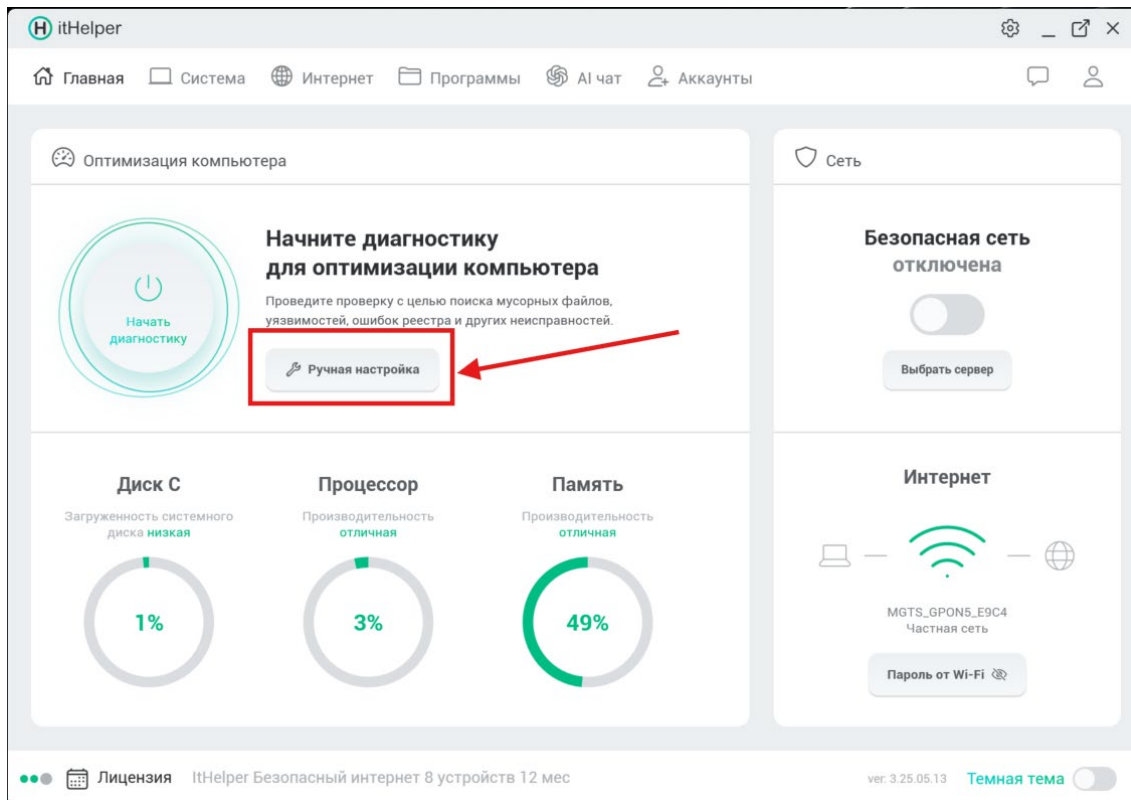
H itHelper

Главная Система Интернет Программы AI чат Аккаунты

Оптимизация компьютера

Начать диагностику

Начните диагностику для оптимизации компьютера

Проведите проверку с целью поиска мусорных файлов, уязвимостей, ошибок реестра и других неисправностей.

Ручная настройка

Сеть

Безопасная сеть отключена

Выбрать сервер

Диск C

Загруженность системного диска низкая

1%

Процессор

Производительность отличная

3%

Память

Производительность отличная

49%

Интернет

MGTS_GPON5_E9C4
Частная сеть

Пароль от Wi-Fi

Лицензия ItHelper Безопасный интернет 8 устройств 12 мес

ver. 3.25.05.13 Темная тема